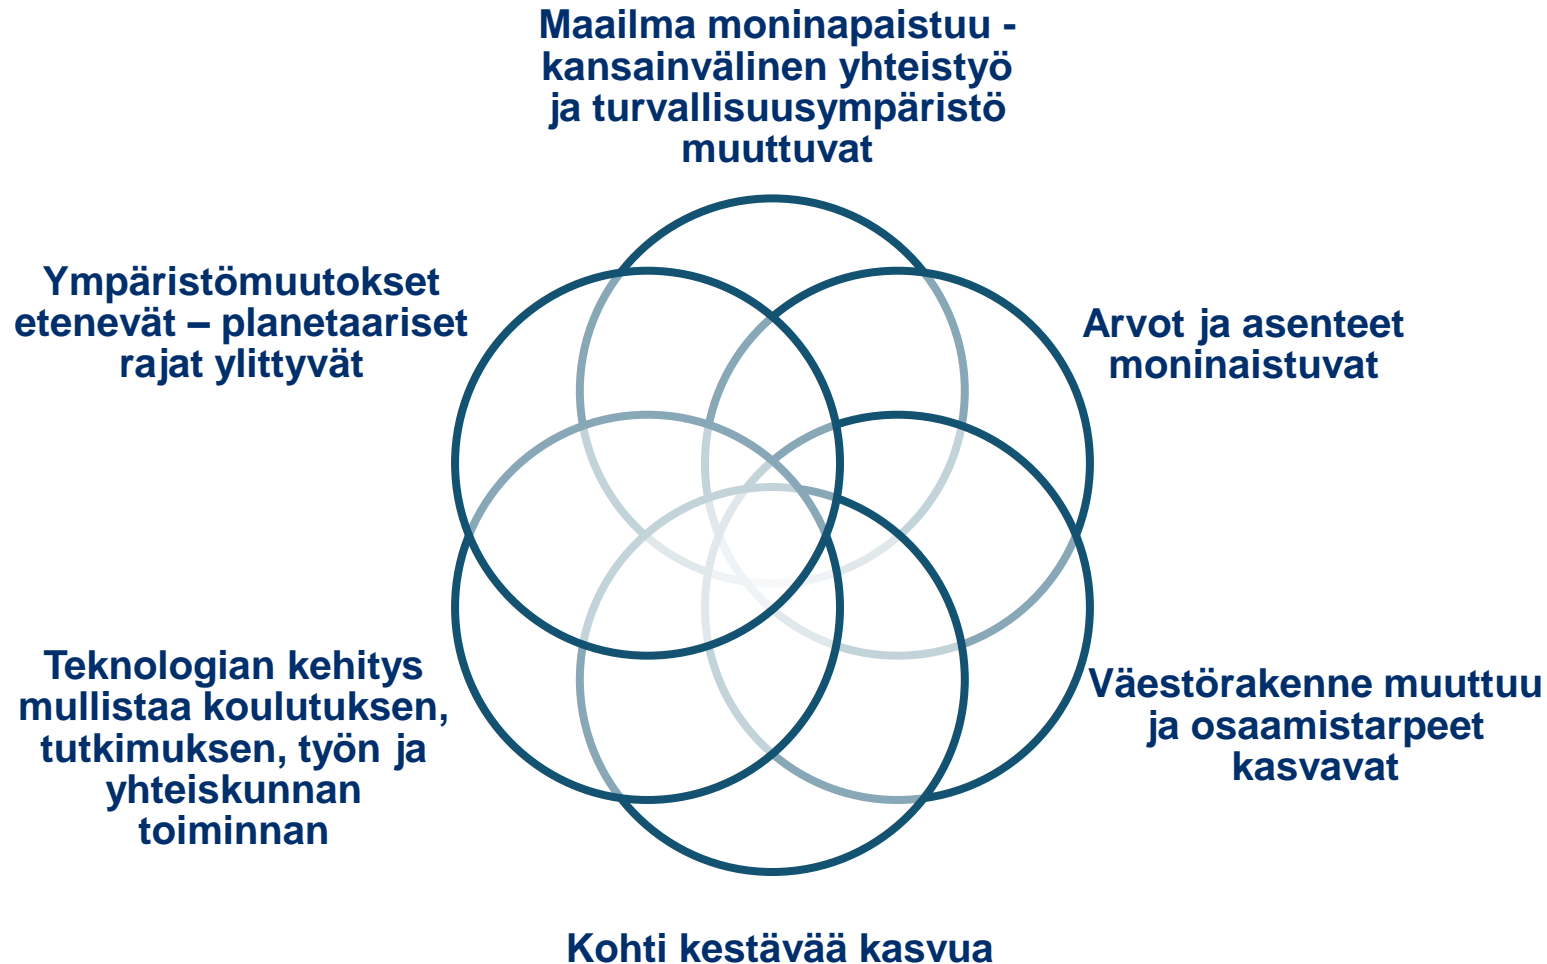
Maailma moninapaistuu - kansainvälinen yhteistyö ja turvallisuusympäristö muuttuvat

Ympäristömuutokset etenevät – planetaariset rajat ylittyvät

Arvot ja asenteet moninaistuvat

Teknologian kehitys mullistaa koulutuksen, tutkimuksen, työn ja yhteiskunnan toiminnan

Väestörakenne muuttuu ja osaamistarpeet kasvavat

Kohti kestävää kasvua